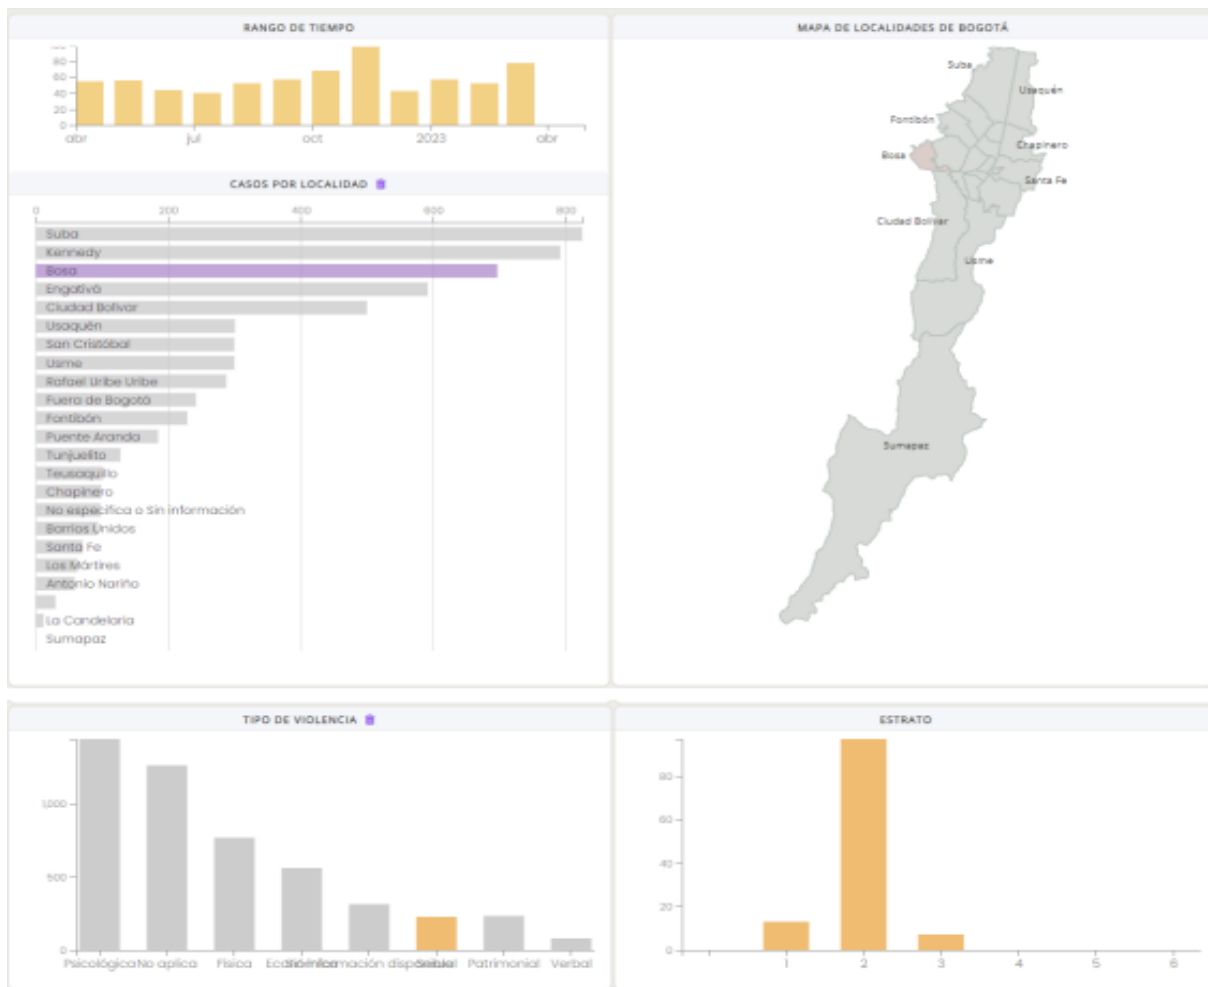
RANGO DE TIEMPO

100
80
60
40
20
0
abr
jul
oct
2023
abr

CASOS POR LOCALIDAD

0
200
400
600
800

Suba
Kennedy
Bosa
Engativá
Ciudad Bolívar
Usaquén
San Cristóbal
Usme
Rafael Uribe Uribe
Fuera de Bogotá
Fontibón
Puente Aranda
Tunjuelito
Teusaquillo
Chapinero
No especifica o Sin información
Barrios Unidos
Santa Fe
Los Mártires
Antonio Nariño
La Candelaria
Sumapaz

MAPA DE LOCALIDADES DE BOGOTÁ

Suba
Usaquén
Fontibón
Chapinero
Bosa
Santa Fe
Ciudad Bolívar
Usme
Sumapaz

TIPO DE VIOLENCIA

1,000
500
0
Psicológica
No aplica
Física
Económica
Sin información disponible
Sexual
Patrimonial
Verbal

ESTRATO

80
60
40
20
0
1
2
3
4
5
6